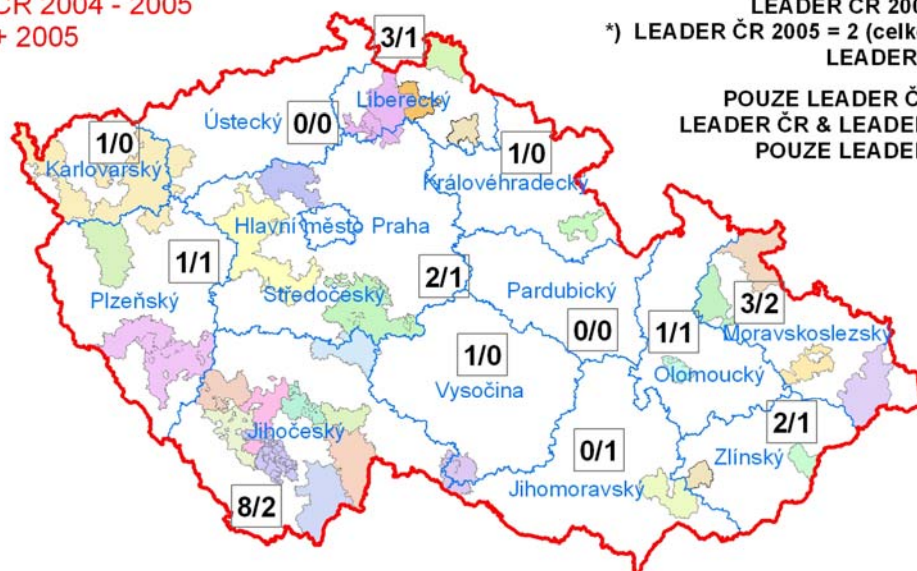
ČR 2004 - 2005
+ 2005

LEADER ČR 200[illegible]
*) LEADER ČR 2005 = 2 (celk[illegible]
LEADER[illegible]

POUZE LEADER Č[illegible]
LEADER ČR & LEADE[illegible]
POUZE LEADE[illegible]

3/1
Liberecký
Ústecký
0/0
1/0
Karlovarský
1/0
Královéhradecký
Hlavní město Praha
1/1
2/1
Středočeský
Plzeňský
Pardubický
3/2
0/0
1/1
Moravskoslezský
1/0
Vysočina
Olomoucký
2/1
Jihočeský
0/1
Zlínský
Jihomoravský
8/2